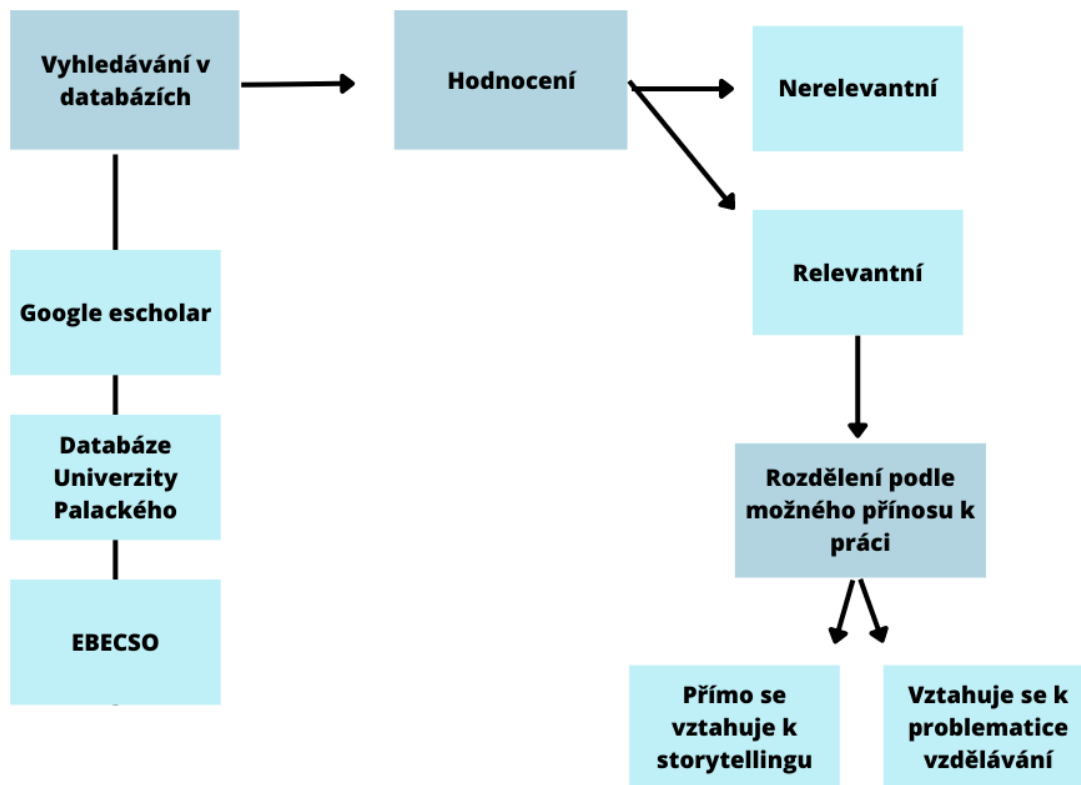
Vyhledávání v databázích

Hodnocení

Nerelevantní

Relevantní

Google escholar

Databáze Univerzity Palackého

EBECSO

Rozdělení podle možného přínosu k práci

Přímo se vztahuje k storytellingu

Vztahuje se k problematice vzdělávání